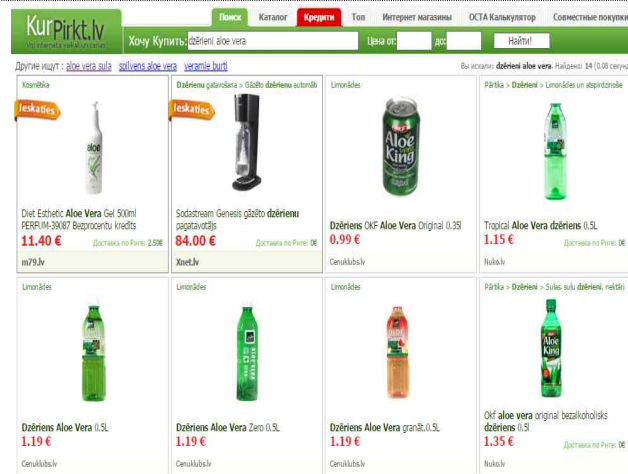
KurPirkt.lv
Visi interneta veikali un cenas!

Поиск | Каталог | Кредиты | Топ | Интернет магазины | ОСТА Калькулятор | Совместные покупки

Хочу Купить: dzērieni aloe vera | Цена от: | до: | Найти!

Другие ищут : aloe vera sula | spilvens aloe vera | veramie burti

Вы искали: dzērieni aloe vera. Найдено: 14 (0.08 секунд)

Kosmētika
Ieskaties
Diet Esthetic Aloe Vera Gel 500ml PERFUM-39087 Bezprocentu kredīts
11.40 €
Доставка по Риге: 2.50€
m79.lv

Dzērienu gatavošana > Gāzēto dzērienu automāti
Ieskaties
Sodastream Genesis gāzēto dzērienu pagatavotājs
84.00 €
Доставка по Риге: 0€
Xnet.lv

Limonādes
Aloe Vera King
Dzēriens OKF Aloe Vera Original 0.35l
0.99 €
Cenuklubs.lv

Pārtika > Dzērieni > Limonādes un atspirdzinoše
Tropical Aloe Vera dzēriens 0.5L
1.15 €
Доставка по Риге: 0€
Nuko.lv

Limonādes
Dzēriens Aloe Vera 0.5L
1.19 €
Cenuklubs.lv

Limonādes
Dzēriens Aloe Vera Zero 0.5L
1.19 €
Cenuklubs.lv

Limonādes
Dzēriens Aloe Vera granāt.0.5L
1.19 €
Cenuklubs.lv

Pārtika > Dzērieni > Sulas, sulu dzērieni, nektāri
Aloe Vera King
Okf aloe vera original bezalkoholisks dzēriens 0.5l
1.35 €
Доставка по Риге: 0€
Nuko.lv